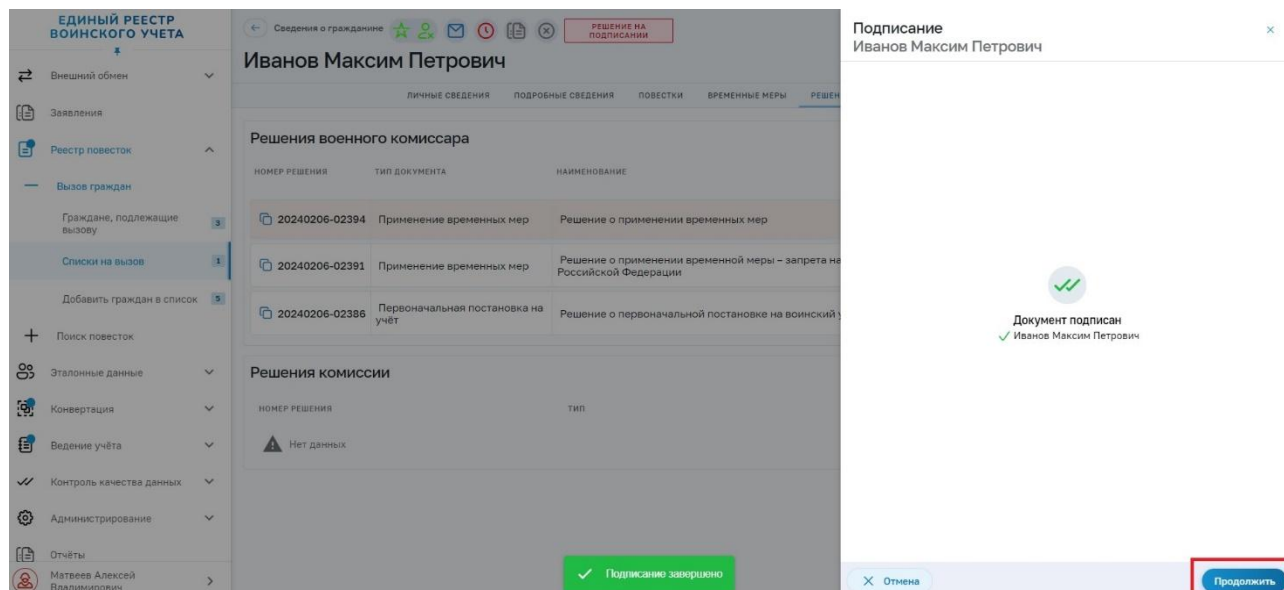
ЕДИНЫЙ РЕЕСТР ВОИНСКОГО УЧЕТА

Внешний обмен

Заявления

Реестр повесток

Вызов граждан

Граждане, подлежащие вызову 3

Списки на вызов 1

Добавить граждан в список 5

Поиск повесток

Эталонные данные

Конвертация

Ведение учёта

Контроль качества данных

Администрирование

Отчёты

Матвеев Алексей Владимирович

Сведения о гражданине

РЕШЕНИЕ НА ПОДПИСАНИИ

Иванов Максим Петрович

ЛИЧНЫЕ СВЕДЕНИЯ ПОДРОБНЫЕ СВЕДЕНИЯ ПОВЕСТКИ ВРЕМЕННЫЕ МЕРЫ РЕШЕН

Решения военного комиссара

| НОМЕР РЕШЕНИЯ | ТИП ДОКУМЕНТА | НАИМЕНОВАНИЕ |
|---|---|---|
| 20240206-02394 | Применение временных мер | Решение о применении временных мер |
| 20240206-02391 | Применение временных мер | Решение о применении временной меры – запрета на Российской Федерации |
| 20240206-02386 | Первоначальная постановка на учёт | Решение о первоначальной постановке на воинский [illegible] |

Решения комиссии

| НОМЕР РЕШЕНИЯ | ТИП |
|---|---|
| Нет данных | |

Подписание завершено

Подписание
Иванов Максим Петрович

Документ подписан
Иванов Максим Петрович

Отмена

Продолжить